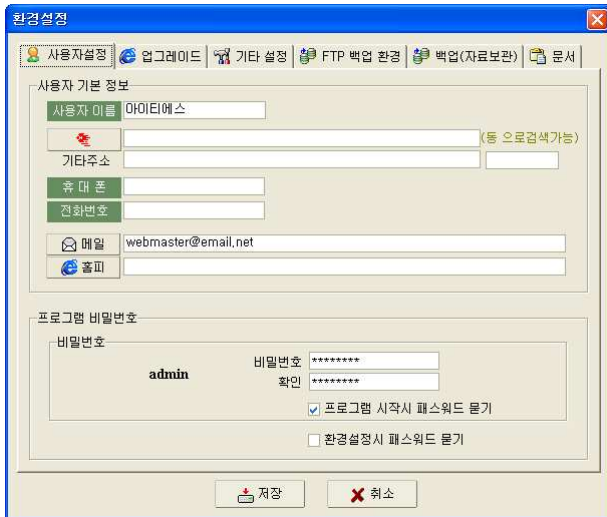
환경설정

사용자설정 | 업그레이드 | 기타 설정 | FTP 백업 환경 | 백업(자료보관) | 문서

사용자 기본 정보

사용자 이름 아이티에스

(동 으로검색가능)

기타주소

휴 대 폰

전화번호

메일 webmaster@email.net

홈피

프로그램 비밀번호

비밀번호

admin

비밀번호 ********

확인 ********

☑ 프로그램 시작시 패스워드 묻기

☐ 환경설정시 패스워드 묻기

저장

취소